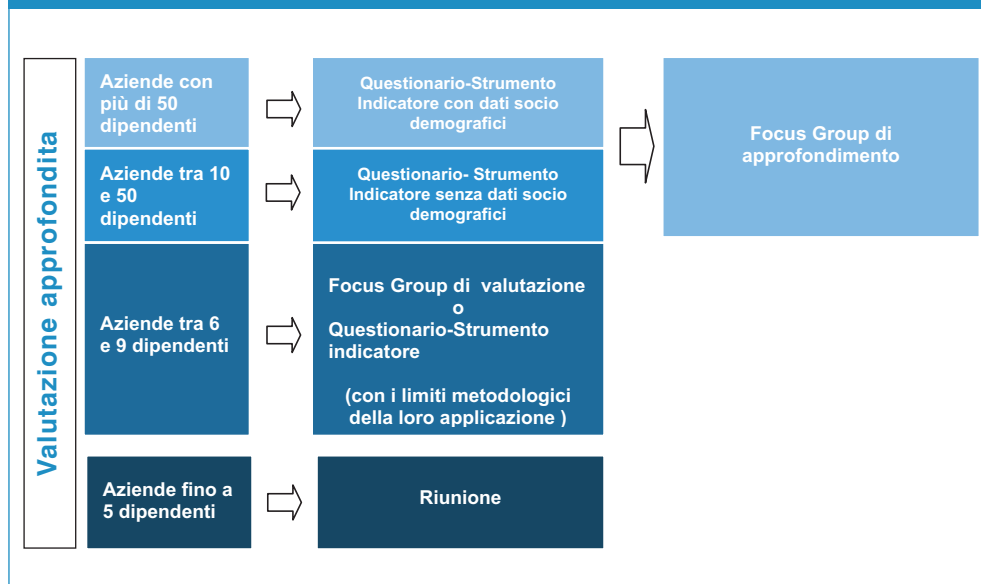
Valutazione approfondita

Aziende con più di 50 dipendenti

Questionario-Strumento Indicatore con dati socio demografici

Focus Group di approfondimento

Aziende tra 10 e 50 dipendenti

Questionario- Strumento Indicatore senza dati socio demografici

Aziende tra 6 e 9 dipendenti

Focus Group di valutazione o Questionario-Strumento indicatore

(con i limiti metodologici della loro applicazione )

Aziende fino a 5 dipendenti

Riunione